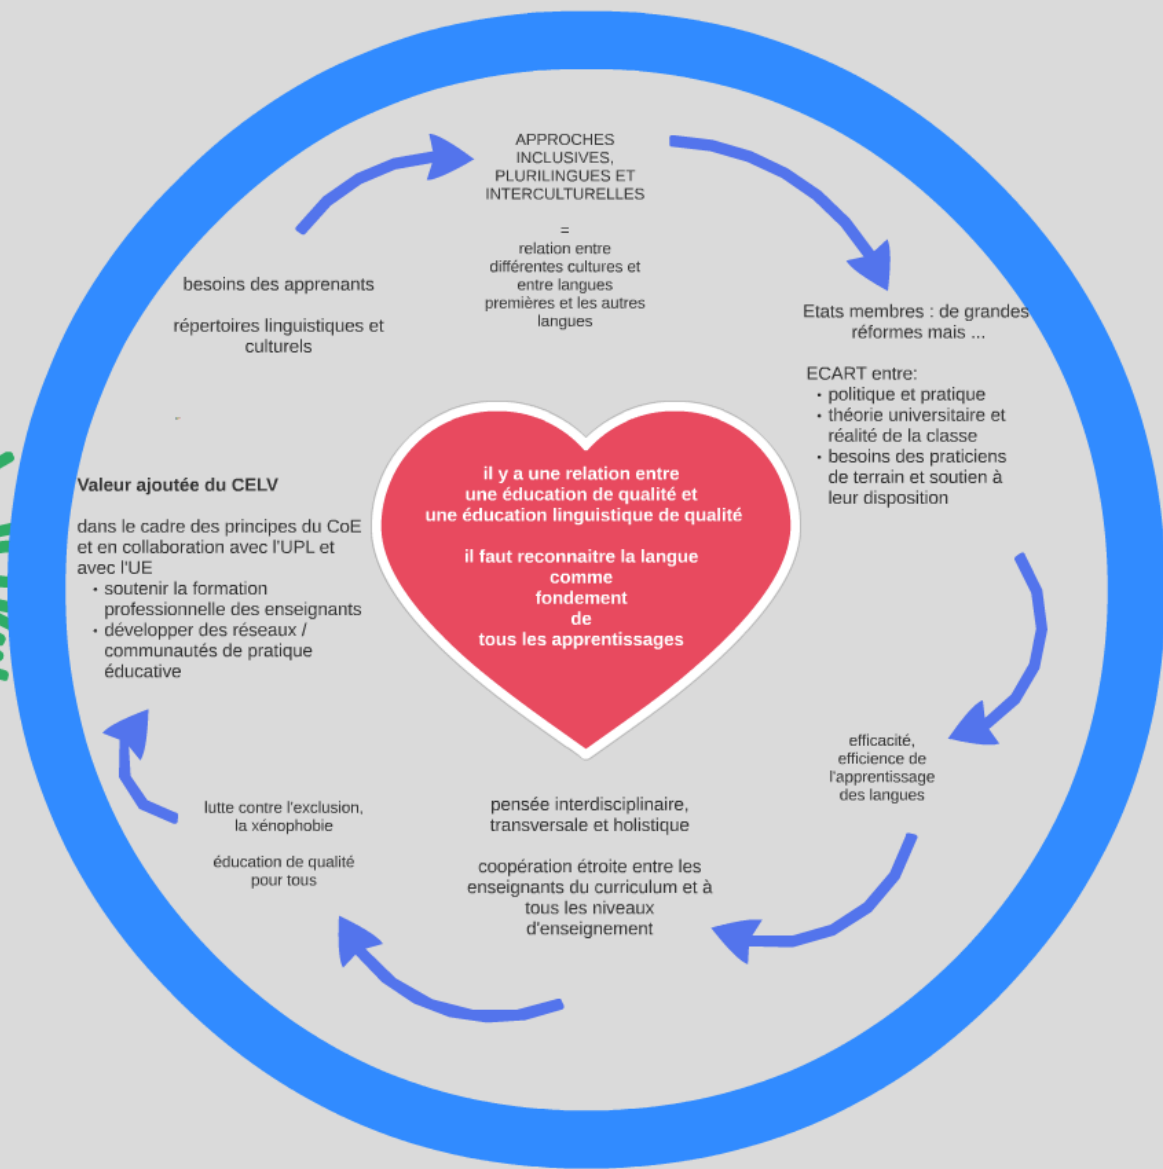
APPROCHES INCLUSIVES, PLURILINGUES ET INTERCULTURELLES

=
relation entre différentes cultures et entre langues premières et les autres langues

Etats membres : de grandes réformes mais ...

ECART entre:
- politique et pratique
- théorie universitaire et réalité de la classe
- besoins des praticiens de terrain et soutien à leur disposition

efficacité, efficience de l'apprentissage des langues

pensée interdisciplinaire, transversale et holistique

coopération étroite entre les enseignants du curriculum et à tous les niveaux d'enseignement

lutte contre l'exclusion, la xénophobie

éducation de qualité pour tous

Valeur ajoutée du CELV

dans le cadre des principes du CoE et en collaboration avec l'UPL et avec l'UE
- soutenir la formation professionnelle des enseignants
- développer des réseaux / communautés de pratique éducative

besoins des apprenants

répertoires linguistiques et culturels

il y a une relation entre une éducation de qualité et une éducation linguistique de qualité

il faut reconnaitre la langue comme fondement de tous les apprentissages